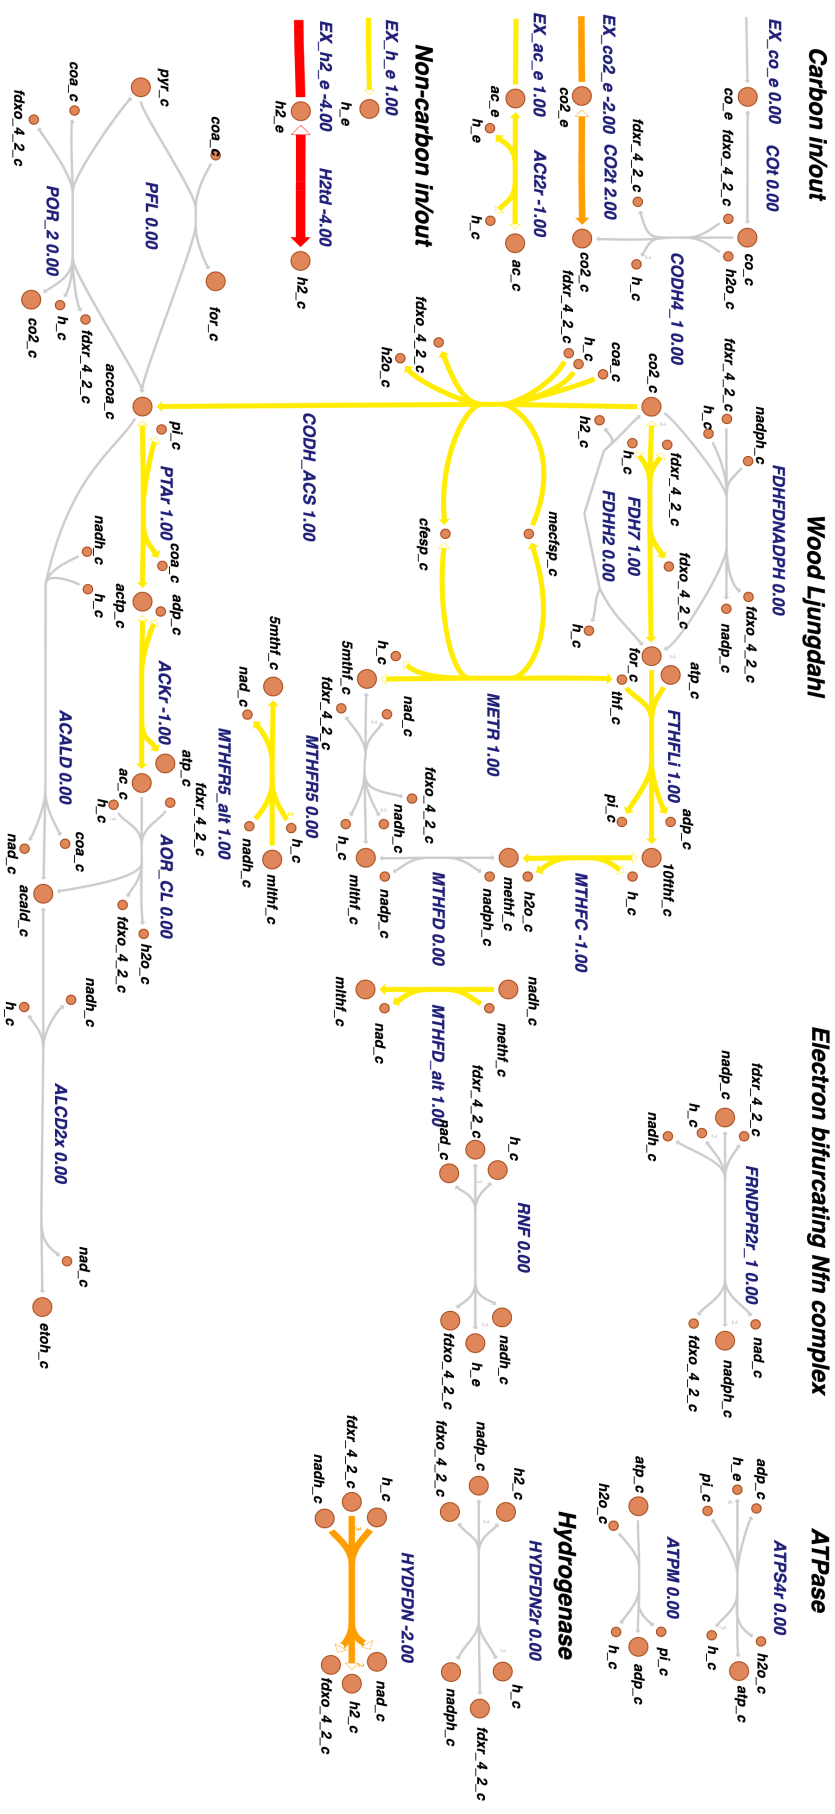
Carbon in/out
EX_co_e 0.00
COt 0.00
co_e
fdxo_4_2_c
co_c
h2o_c
fdxr_4_2_c
h_c
CODH4_1 0.00
EX_co2_e -2.00
CO2t 2.00
co2_e
co2_c
EX_ac_e 1.00
ACt2r -1.00
ac_e
h_e
h_c
ac_c
Non-carbon in/out
EX_h_e 1.00
h_e
EX_h2_e -4.00
H2td -4.00
h2_e
h2_c
coa_c
for_c
pyr_c
PFL 0.00
coa_c
fdxo_4_2_c
POR_2 0.00
co2_c
h_c
fdxr_4_2_c
accoa_c
fdxo_4_2_c
h2o_c
fdxr_4_2_c
h_c
coa_c
co2_c
h2_c
CODH_ACS 1.00
cfesp_c
mecfsp_c
Wood Ljungdahl
nadph_c
fdxr_4_2_c
h_c
FDHFDNADPH 0.00
h_c
fdxr_4_2_c
FDH7 1.00
FDHH2 0.00
fdxo_4_2_c
h_c
fdxo_4_2_c
nadp_c
for_c
atp_c
thf_c
FTHFLi 1.00
adp_c
pi_c
10fthf_c
h_c
METR 1.00
h_c
5mthf_c
fdxr_4_2_c
nad_c
MTHFR5 0.00
fdxo_4_2_c
nadh_c
h_c
mlthf_c
nadp_c
MTHFD 0.00
h2o_c
methf_c
nadph_c
MTHFC -1.00
5mthf_c
nad_c
MTHFR5_alt 1.00
h_c
nadh_c
mlthf_c
pi_c
PTAr 1.00
coa_c
actp_c
adp_c
nadh_c
h_c
ACKr -1.00
atp_c
ac_c
h_c
fdxr_4_2_c
AOR_CL 0.00
fdxo_4_2_c
h2o_c
ACALD 0.00
nad_c
coa_c
acald_c
nadh_c
h_c
ALCD2x 0.00
nad_c
etoh_c
mlthf_c
nad_c
MTHFD_alt 1.00
nadh_c
methf_c
Electron bifurcating Nfn complex
fdxr_4_2_c
nadp_c
h_c
nadh_c
FRNDPR2r_1 0.00
fdxo_4_2_c
nad_c
nadph_c
fdxr_4_2_c
nad_c
h_c
RNF 0.00
fdxo_4_2_c
h_e
nadh_c
ATPase
adp_c
h_e
pi_c
ATPS4r 0.00
h_c
h2o_c
atp_c
atp_c
h2o_c
ATPM 0.00
h_c
pi_c
adp_c
Hydrogenase
HYDFDN2r 0.00
fdxo_4_2_c
nadp_c
h2_c
nadph_c
h_c
fdxr_4_2_c
HYDFDN -2.00
fdxr_4_2_c
h_c
nadh_c
fdxo_4_2_c
h2_c
nad_c